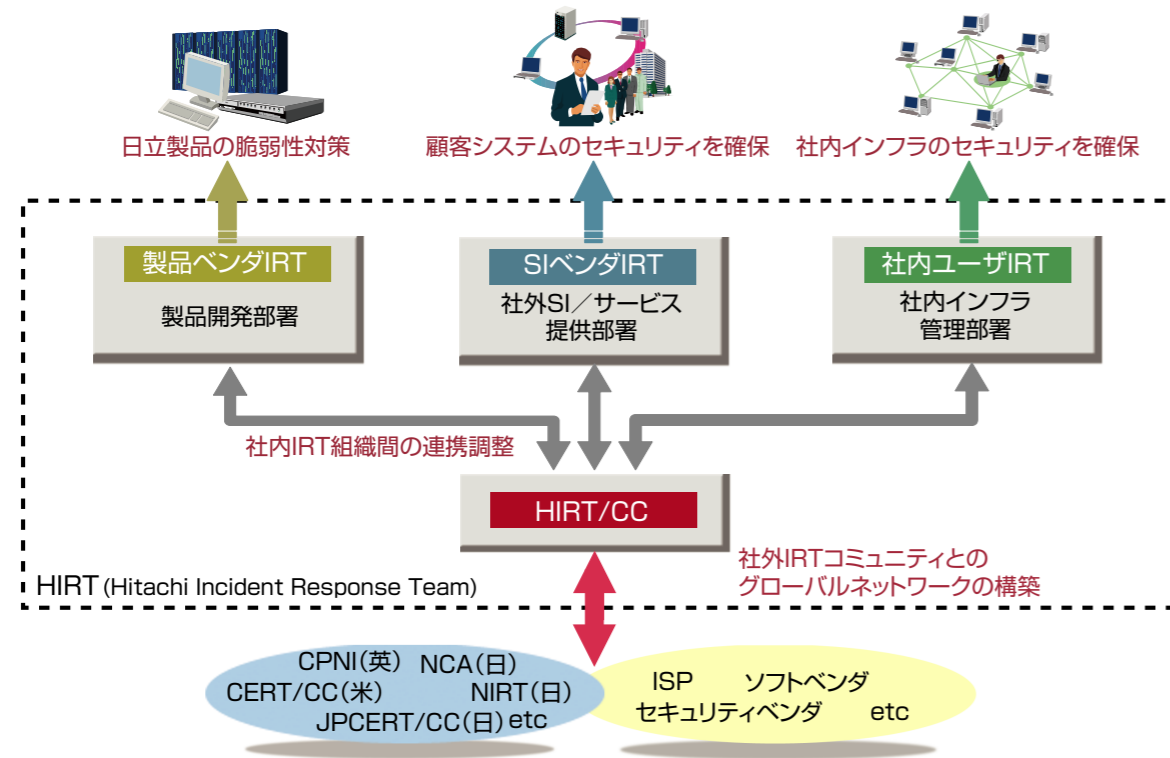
日立製品の脆弱性対策

顧客システムのセキュリティを確保

社内インフラのセキュリティを確保

製品ベンダIRT

製品開発部署

SIベンダIRT

社外SI／サービス提供部署

社内ユーザIRT

社内インフラ管理部署

社内IRT組織間の連携調整

HIRT/CC

社外IRTコミュニティとのグローバルネットワークの構築

HIRT (Hitachi Incident Response Team)

CPNI(英)　NCA(日)
CERT/CC(米)　NIRT(日)
JPCERT/CC(日) etc

ISP　ソフトベンダ
セキュリティベンダ　etc